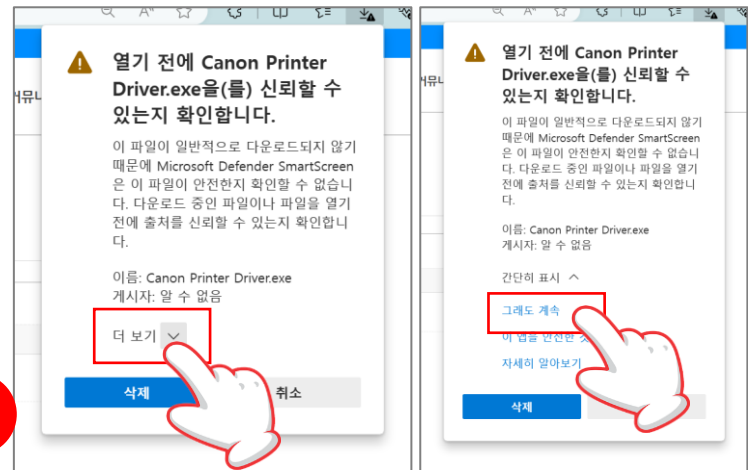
커뮤니

열기 전에 Canon Printer Driver.exe을(를) 신뢰할 수 있는지 확인합니다.

이 파일이 일반적으로 다운로드되지 않기 때문에 Microsoft Defender SmartScreen은 이 파일이 안전한지 확인할 수 없습니다. 다운로드 중인 파일이나 파일을 열기 전에 출처를 신뢰할 수 있는지 확인합니다.

이름: Canon Printer Driver.exe
게시자: 알 수 없음

더 보기

삭제

취소

ㅓ뮤니

열기 전에 Canon Printer Driver.exe을(를) 신뢰할 수 있는지 확인합니다.

이 파일이 일반적으로 다운로드되지 않기 때문에 Microsoft Defender SmartScreen은 이 파일이 안전한지 확인할 수 없습니다. 다운로드 중인 파일이나 파일을 열기 전에 출처를 신뢰할 수 있는지 확인합니다.

이름: Canon Printer Driver.exe
게시자: 알 수 없음

간단히 표시

그래도 계속

이 앱을 안전한 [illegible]

자세히 알아보기

삭제